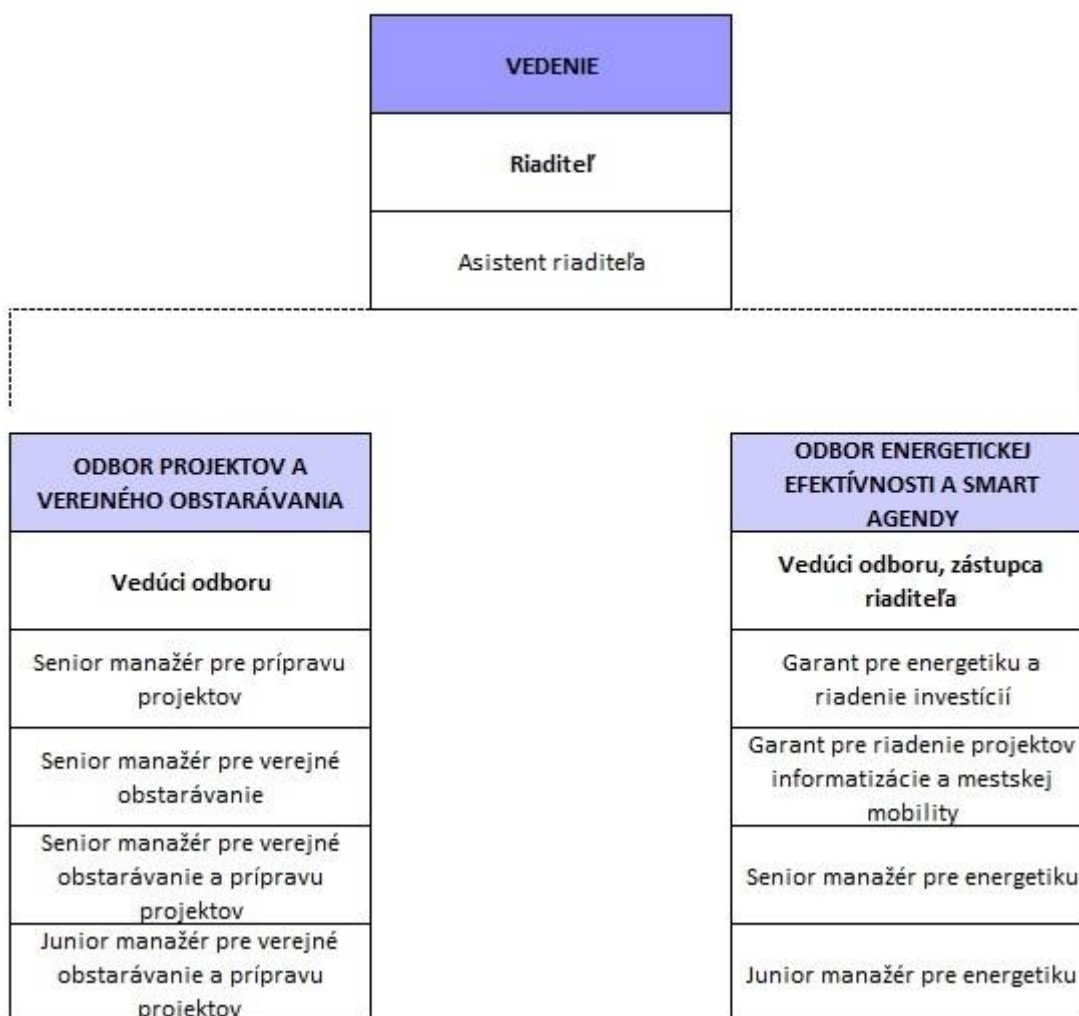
VEDENIE

Riaditeľ

Asistent riaditeľa

ODBOR PROJEKTOV A VEREJNÉHO OBSTARÁVANIA

Vedúci odboru

Senior manažér pre prípravu projektov

Senior manažér pre verejné obstarávanie

Senior manažér pre verejné obstarávanie a prípravu projektov

Junior manažér pre verejné obstarávanie a prípravu projektov

ODBOR ENERGETICKEJ EFEKTÍVNOSTI A SMART AGENDY

Vedúci odboru, zástupca riaditeľa

Garant pre energetiku a riadenie investícií

Garant pre riadenie projektov informatizácie a mestskej mobility

Senior manažér pre energetiku

Junior manažér pre energetiku